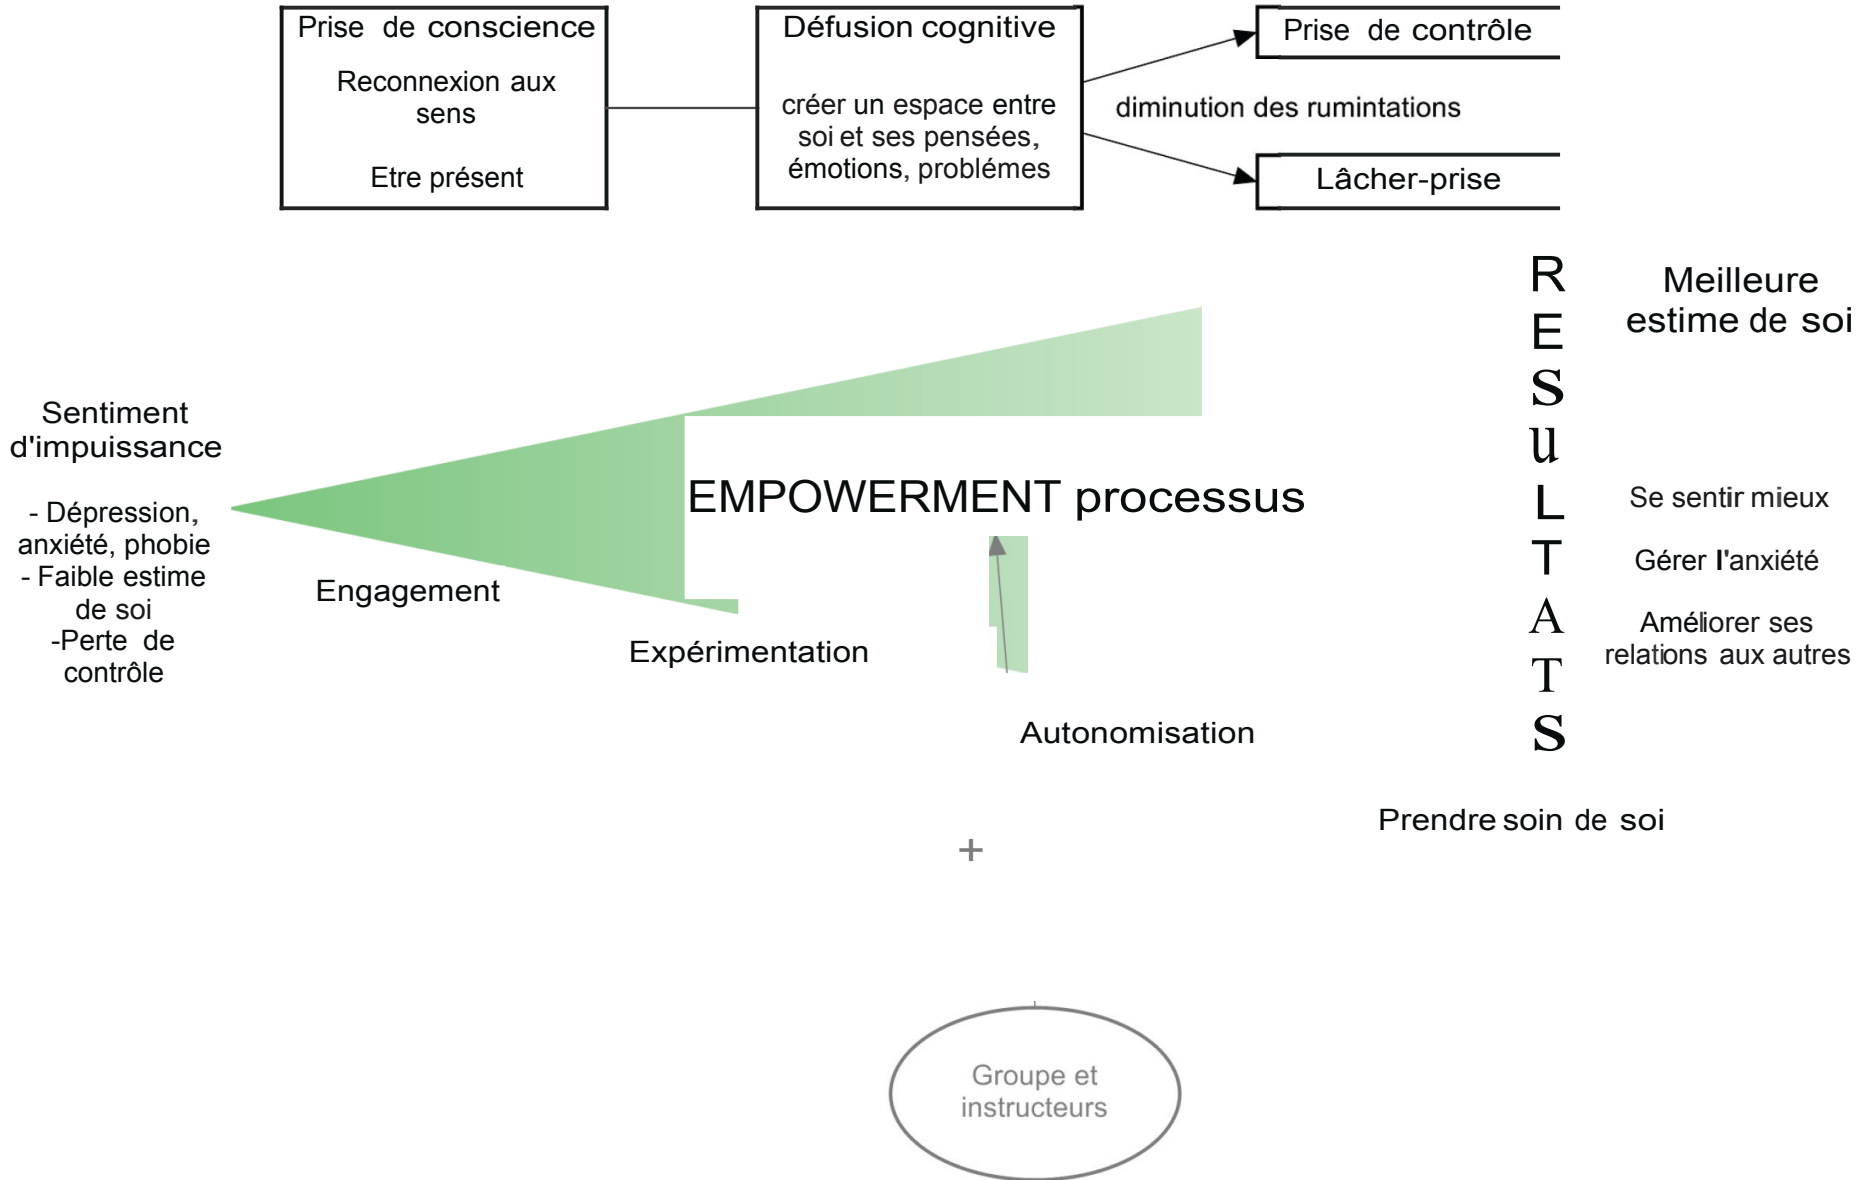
Prise de conscience

Reconnexion aux sens

Etre présent

Défusion cognitive

créer un espace entre soi et ses pensées, émotions, problémes

Prise de contrôle

diminution des rumintations

Lâcher-prise

R
E
S
u
L
T
A
T
S

Meilleure estime de soi

Sentiment d'impuissance

- Dépression, anxiété, phobie
- Faible estime de soi
-Perte de contrôle

EMPOWERMENT processus

Se sentir mieux

Gérer l'anxiété

Améliorer ses relations aux autres

Engagement

Expérimentation

Autonomisation

Prendre soin de soi

+

Groupe et instructeurs